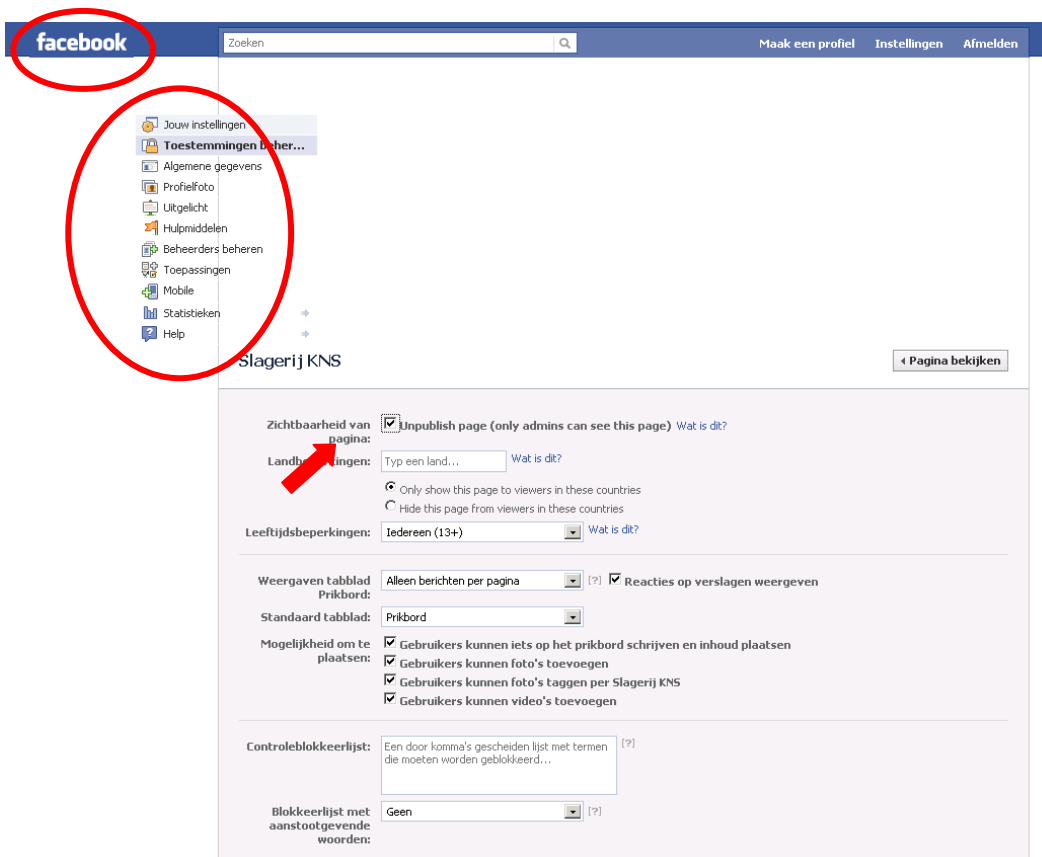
facebook

Zoeken

Maak een profiel Instellingen Afmelden

Jouw instellingen
Toestemmingen beher...
Algemene gegevens
Profielfoto
Uitgelicht
Hulpmiddelen
Beheerders beheren
Toepassingen
Mobile
Statistieken
Help

Slagerij KNS

Pagina bekijken

Zichtbaarheid van pagina: Unpublish page (only admins can see this page) Wat is dit?

Landbe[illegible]ingen: Typ een land... Wat is dit?

Only show this page to viewers in these countries
Hide this page from viewers in these countries

Leeftijdsbeperkingen: Iedereen (13+) Wat is dit?

Weergaven tabblad Prikbord: Alleen berichten per pagina [?] Reacties op verslagen weergeven

Standaard tabblad: Prikbord

Mogelijkheid om te plaatsen: Gebruikers kunnen iets op het prikbord schrijven en inhoud plaatsen
Gebruikers kunnen foto's toevoegen
Gebruikers kunnen foto's taggen per Slagerij KNS
Gebruikers kunnen video's toevoegen

Controleblokkeerlijst: Een door komma's gescheiden lijst met termen die moeten worden geblokkeerd... [?]

Blokkeerlijst met aanstootgevende woorden: Geen [?]